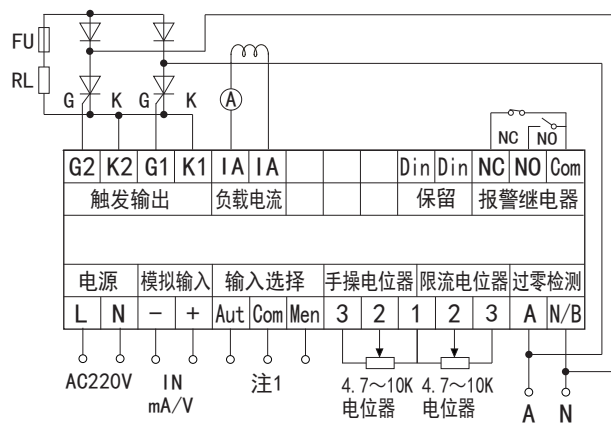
FU

RL

G K G K

A

NC NO

| G2 | K2 | G1 | K1 | IA | IA | | | | Din | Din | NC | NO | Com |
|---|---|---|---|---|---|---|---|---|---|---|---|---|---|
| 触发输出 | | | | 负载电流 | | | | | 保留 | | 报警继电器 | | |

| 电源 | | 模拟输入 | | 输入选择 | | | 手操电位器 | | | 限流电位器 | | 过零检测 | |
|---|---|---|---|---|---|---|---|---|---|---|---|---|---|
| L | N | − | + | Aut | Com | Men | 3 | 2 | 1 | 2 | 3 | A | N/B |

AC220V

IN
mA/V

注1

4.7～10K
电位器

4.7～10K
电位器

A N